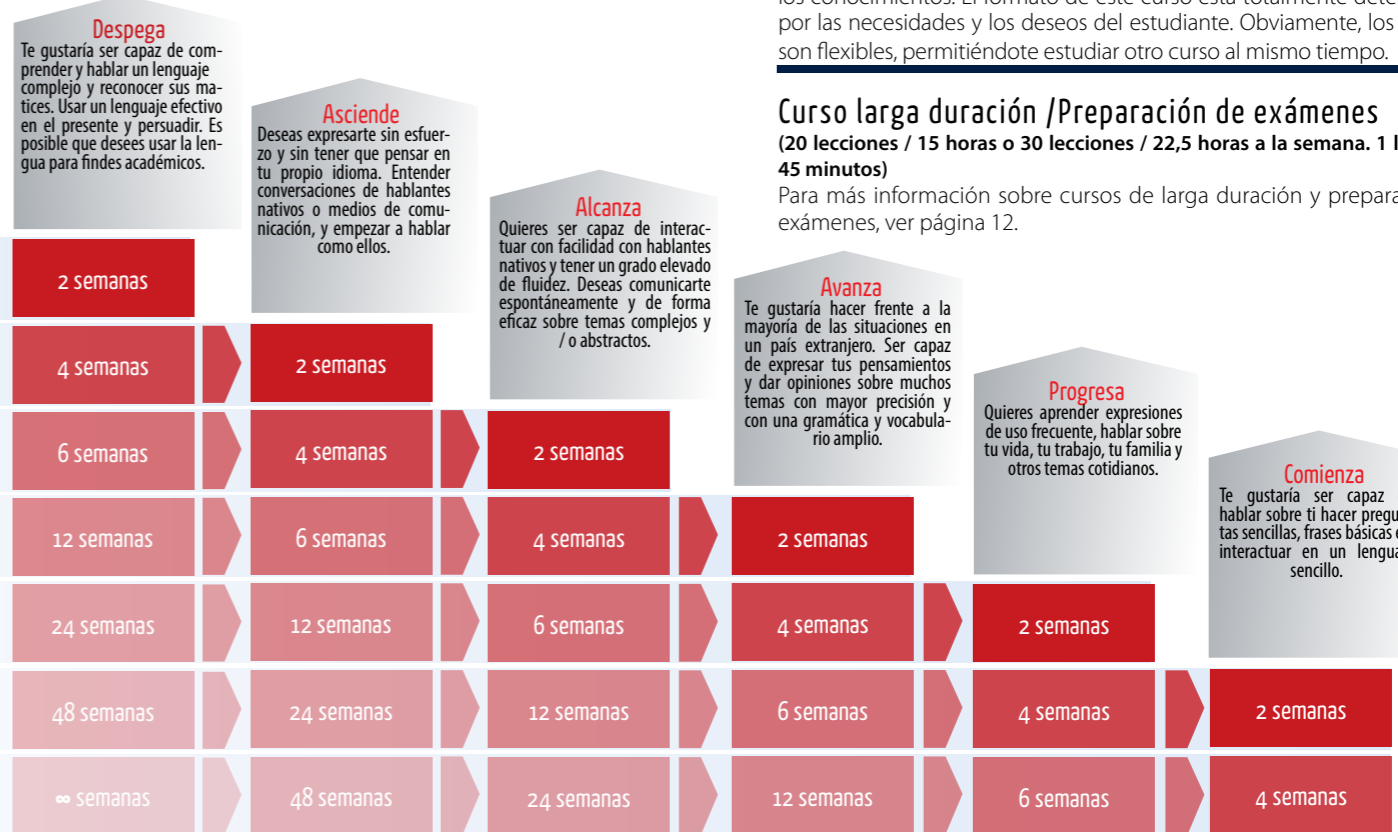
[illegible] los conocimientos. El formato de este curso está totalmente dete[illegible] por las necesidades y los deseos del estudiante. Obviamente, los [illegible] son flexibles, permitiéndote estudiar otro curso al mismo tiempo.

Curso larga duración /Preparación de exámenes

(20 lecciones / 15 horas o 30 lecciones / 22,5 horas a la semana. 1 l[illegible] 45 minutos)

Para más información sobre cursos de larga duración y prepara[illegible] exámenes, ver página 12.

Despega
Te gustaría ser capaz de comprender y hablar un lenguaje complejo y reconocer sus matices. Usar un lenguaje efectivo en el presente y persuadir. Es posible que desees usar la lengua para findes académicos.

Asciende
Deseas expresarte sin esfuerzo y sin tener que pensar en tu propio idioma. Entender conversaciones de hablantes nativos o medios de comunicación, y empezar a hablar como ellos.

Alcanza
Quieres ser capaz de interactuar con facilidad con hablantes nativos y tener un grado elevado de fluidez. Deseas comunicarte espontáneamente y de forma eficaz sobre temas complejos y / o abstractos.

Avanza
Te gustaría hacer frente a la mayoría de las situaciones en un país extranjero. Ser capaz de expresar tus pensamientos y dar opiniones sobre muchos temas con mayor precisión y con una gramática y vocabulario amplio.

Progresa
Quieres aprender expresiones de uso frecuente, hablar sobre tu vida, tu trabajo, tu familia y otros temas cotidianos.

Comienza
Te gustaría ser capaz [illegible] hablar sobre ti hacer pregu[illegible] tas sencillas, frases básicas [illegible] interactuar en un lengua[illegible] sencillo.

| Despega | Asciende | Alcanza | Avanza | Progresa | Comienza |
|---|---|---|---|---|---|
| 2 semanas | | | | | |
| 4 semanas | 2 semanas | | | | |
| 6 semanas | 4 semanas | 2 semanas | | | |
| 12 semanas | 6 semanas | 4 semanas | 2 semanas | | |
| 24 semanas | 12 semanas | 6 semanas | 4 semanas | 2 semanas | |
| 48 semanas | 24 semanas | 12 semanas | 6 semanas | 4 semanas | 2 semanas |
| ∞ semanas | 48 semanas | 24 semanas | 12 semanas | 6 semanas | 4 semanas |